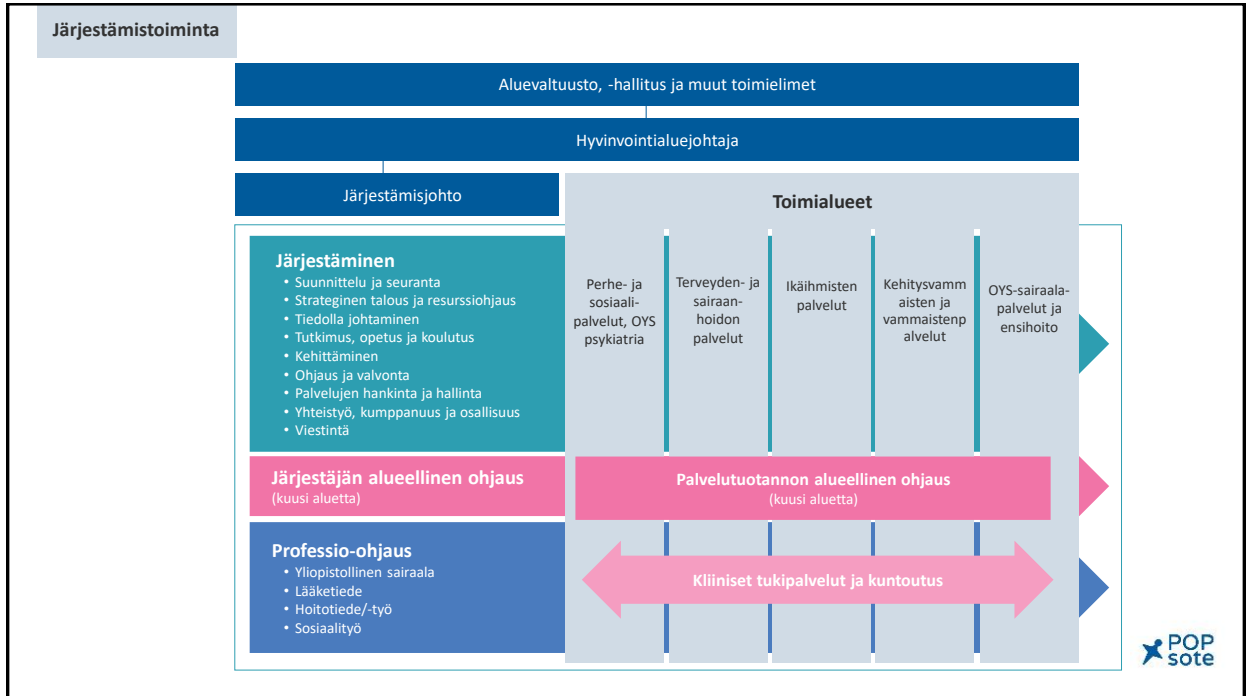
Järjestämistoiminta

Aluevaltuusto, -hallitus ja muut toimielimet

Hyvinvointialuejohtaja

Järjestämisjohto

Toimialueet

Järjestäminen
• Suunnittelu ja seuranta
• Strateginen talous ja resurssiohjaus
• Tiedolla johtaminen
• Tutkimus, opetus ja koulutus
• Kehittäminen
• Ohjaus ja valvonta
• Palvelujen hankinta ja hallinta
• Yhteistyö, kumppanuus ja osallisuus
• Viestintä

Perhe- ja sosiaalipalvelut, OYS psykiatria

Terveyden- ja sairaanhoidon palvelut

Ikäihmisten palvelut

Kehitysvammaisten ja vammaistenpalvelut

OYS-sairaalapalvelut ja ensihoito

Järjestäjän alueellinen ohjaus
(kuusi aluetta)

Palvelutuotannon alueellinen ohjaus
(kuusi aluetta)

Professio-ohjaus
• Yliopistollinen sairaala
• Lääketiede
• Hoitotiede/-työ
• Sosiaalityö

Kliiniset tukipalvelut ja kuntoutus

POP sote